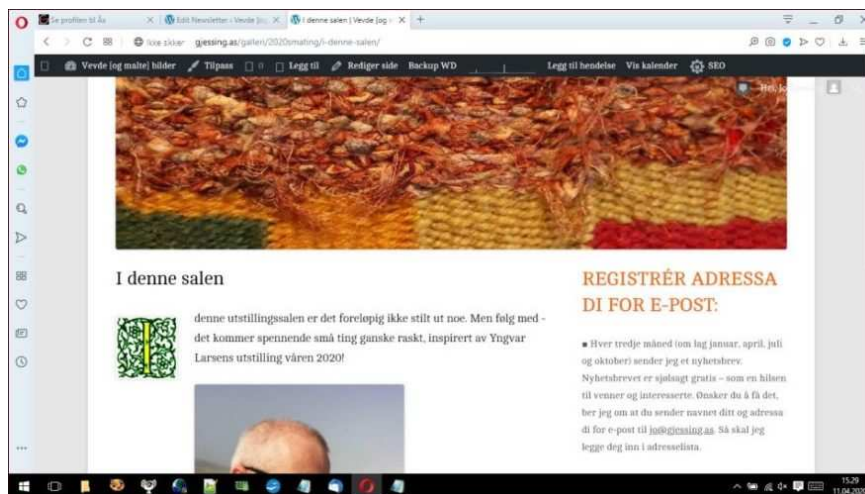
Se profilen til Ås
Edit Newsletter ‹ Vevde [og
I denne salen | Vevde [og m
+
Ikke sikker gjessing.as/galleri/2020smaling/i-denne-salen/
Vevde [og malte] bilder
Tilpass
0
Legg til
Rediger side
Backup WD
Legg til hendelse
Vis kalender
SEO
Hei, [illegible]

I denne salen

I denne utstillingssalen er det foreløpig ikke stilt ut noe. Men følg med - det kommer spennende små ting ganske raskt, inspirert av Yngvar Larsens utstilling våren 2020!

REGISTRÉR ADRESSA DI FOR E-POST:

■ Hver tredje måned (om lag januar, april, juli og oktober) sender jeg et nyhetsbrev. Nyhetsbrevet er sjølsagt gratis – som en hilsen til venner og interesserte. Ønsker du å få det, ber jeg om at du sender navnet ditt og adressa di for e-post til jo@gjessing.as. Så skal jeg legge deg inn i adresselista.

15:29
11.04.20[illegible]